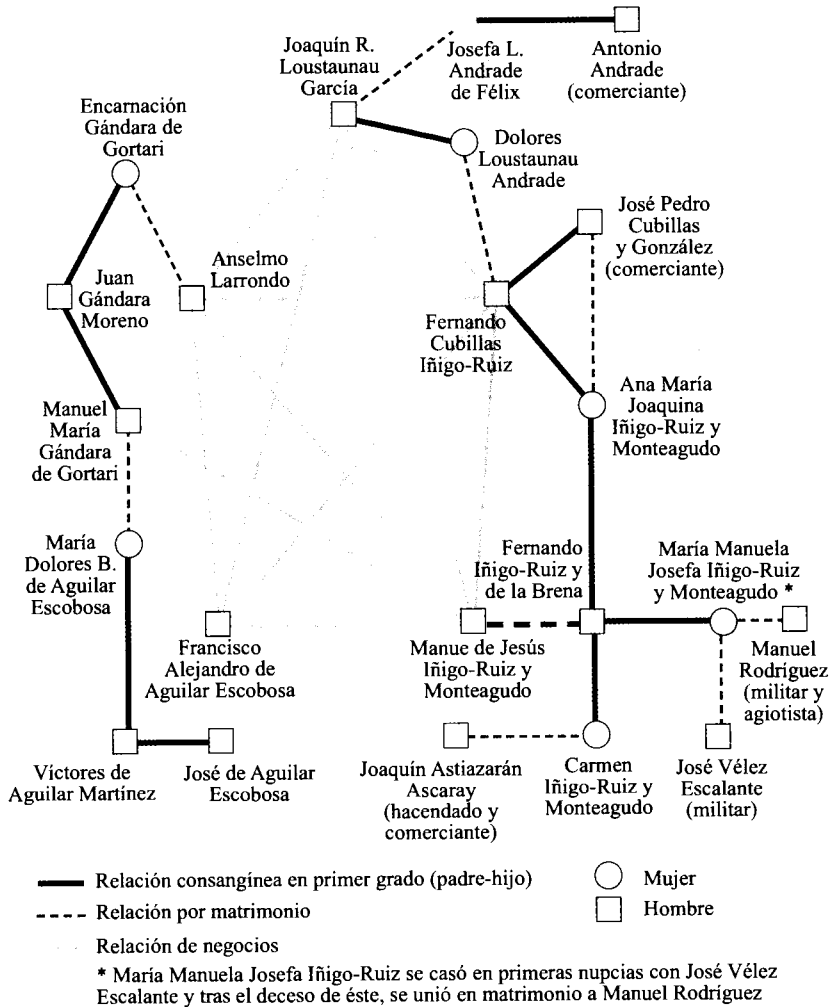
Joaquín R. Loustaunau García

Josefa L. Andrade de Félix

Antonio Andrade (comerciante)

Encarnación Gándara de Gortari

Dolores Loustaunau Andrade

José Pedro Cubillas y González (comerciante)

Anselmo Larrondo

Juan Gándara Moreno

Fernando Cubillas Iñigo-Ruiz

Manuel María Gándara de Gortari

Ana María Joaquina Iñigo-Ruiz y Monteagudo

María Dolores B. de Aguilar Escobosa

Fernando Iñigo-Ruiz y de la Brena

María Manuela Josefa Iñigo-Ruiz y Monteagudo *

Francisco Alejandro de Aguilar Escobosa

Manue de Jesús Iñigo-Ruiz y Monteagudo

Manuel Rodríguez (militar y agiotista)

Víctores de Aguilar Martínez

José de Aguilar Escobosa

Joaquín Astiazarán Ascaray (hacendado y comerciante)

Carmen Iñigo-Ruiz y Monteagudo

José Vélez Escalante (militar)

Relación consangínea en primer grado (padre-hijo)

Relación por matrimonio

Relación de negocios

Mujer

Hombre

* María Manuela Josefa Iñigo-Ruiz se casó en primeras nupcias con José Vélez Escalante y tras el deceso de éste, se unió en matrimonio a Manuel Rodríguez